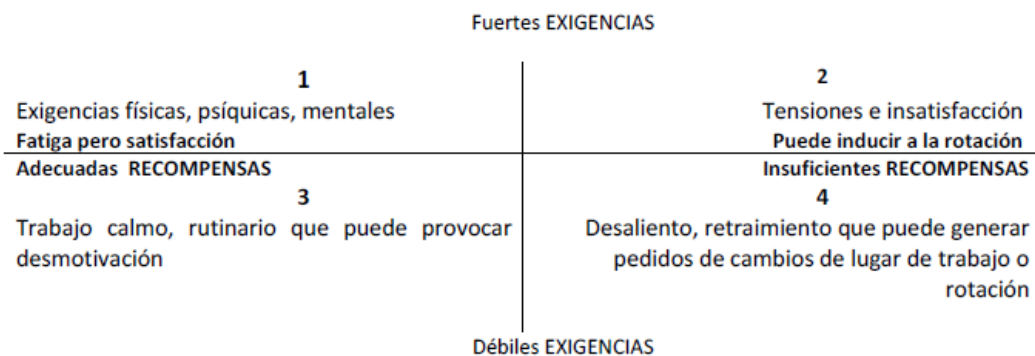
Fuertes EXIGENCIAS

1
Exigencias físicas, psíquicas, mentales
**Fatiga pero satisfacción**

2
Tensiones e insatisfacción
**Puede inducir a la rotación**

**Adecuadas RECOMPENSAS**

**Insuficientes RECOMPENSAS**

3
Trabajo calmo, rutinario que puede provocar desmotivación

4
Desaliento, retraimiento que puede generar pedidos de cambios de lugar de trabajo o rotación

Débiles EXIGENCIAS